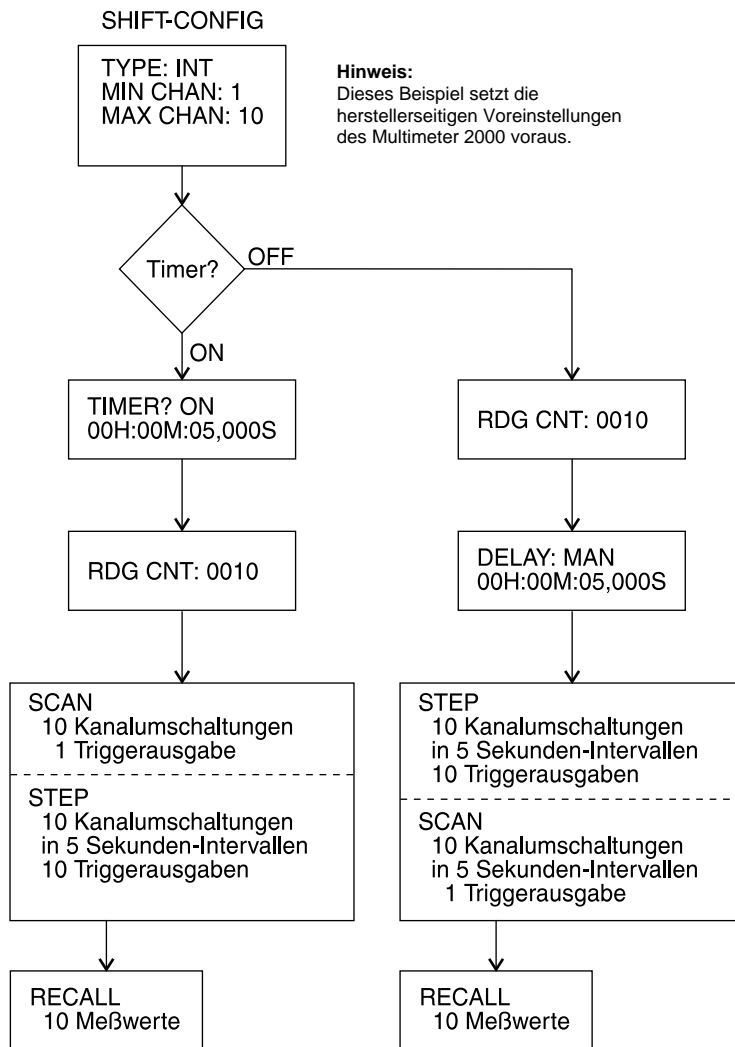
SHIFT-CONFIG

TYPE: INT
MIN CHAN: 1
MAX CHAN: 10

**Hinweis:**
Dieses Beispiel setzt die herstellerseitigen Voreinstellungen des Multimeter 2000 voraus.

Timer?

OFF

ON

TIMER? ON
00H:00M:05,000S

RDG CNT: 0010

RDG CNT: 0010

DELAY: MAN
00H:00M:05,000S

SCAN
10 Kanalumschaltungen
1 Triggerausgabe

STEP
10 Kanalumschaltungen
in 5 Sekunden-Intervallen
10 Triggerausgaben

STEP
10 Kanalumschaltungen
in 5 Sekunden-Intervallen
10 Triggerausgaben

SCAN
10 Kanalumschaltungen
in 5 Sekunden-Intervallen
1 Triggerausgabe

RECALL
10 Meßwerte

RECALL
10 Meßwerte